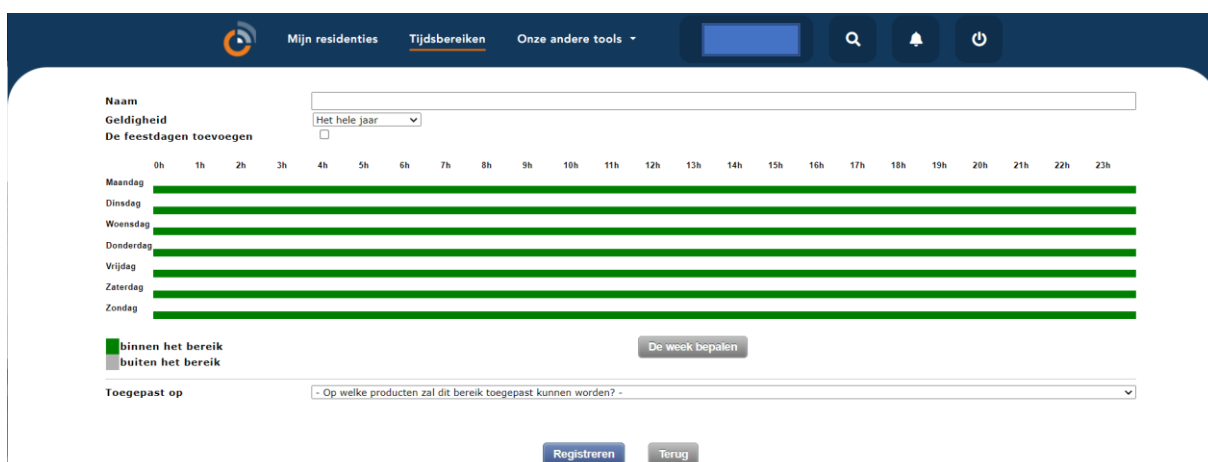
Mijn residenties Tijdsbereiken Onze andere tools

Naam
Geldigheid Het hele jaar
De feestdagen toevoegen

| | 0h | 1h | 2h | 3h | 4h | 5h | 6h | 7h | 8h | 9h | 10h | 11h | 12h | 13h | 14h | 15h | 16h | 17h | 18h | 19h | 20h | 21h | 22h | 23h |
|---|---|---|---|---|---|---|---|---|---|---|---|---|---|---|---|---|---|---|---|---|---|---|---|---|
| Maandag | | | | | | | | | | | | | | | | | | | | | | | | |
| Dinsdag | | | | | | | | | | | | | | | | | | | | | | | | |
| Woensdag | | | | | | | | | | | | | | | | | | | | | | | | |
| Donderdag | | | | | | | | | | | | | | | | | | | | | | | | |
| Vrijdag | | | | | | | | | | | | | | | | | | | | | | | | |
| Zaterdag | | | | | | | | | | | | | | | | | | | | | | | | |
| Zondag | | | | | | | | | | | | | | | | | | | | | | | | |

binnen het bereik
buiten het bereik

De week bepalen

Toegepast op - Op welke producten zal dit bereik toegepast kunnen worden? -

Registreren Terug